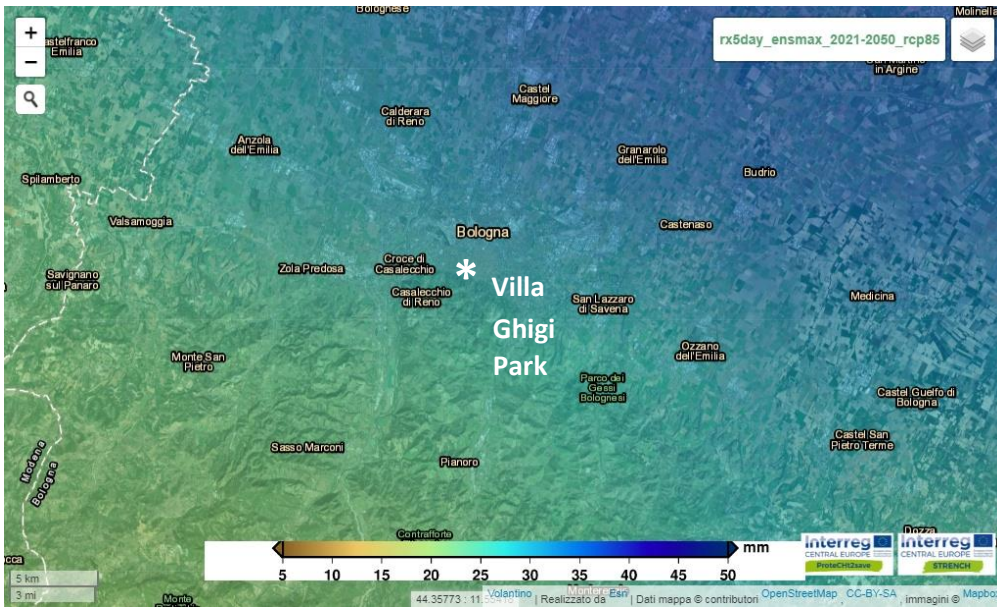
+
−
Bolognese
Castelfranco Emilia
Molinella
rx5day_ensmax_2021-2050_rcp85
in Argine
Castel Maggiore
Calderara di Reno
Anzola dell'Emilia
Granarolo dell'Emilia
Budrio
Spilamberto
Valsamoggia
Castenaso
Bologna
Savignano sul Panaro
Zola Predosa
Croce di Casalecchio
*
Villa Ghigi Park
Casalecchio di Reno
San Lazzaro di Savena
Medicina
Monte San Pietro
Ozzano dell'Emilia
Parco dei Gessi Bolognesi
Castel Guelfo di Bologna
Modena
Bologna
Sasso Marconi
Pianoro
Castel San Pietro Terme
Contrafforte
Dozza
mm
5 10 15 20 25 30 35 40 45 50
Interreg CENTRAL EUROPE ProteCHt2save
Interreg CENTRAL EUROPE STRENCH
5 km
3 mi
Monte
44.35773 : 11.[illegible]
Volantino | Realizzato da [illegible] | Esri | Dati mappa © contributori OpenStreetMap CC-BY-SA immagini © Mapbox